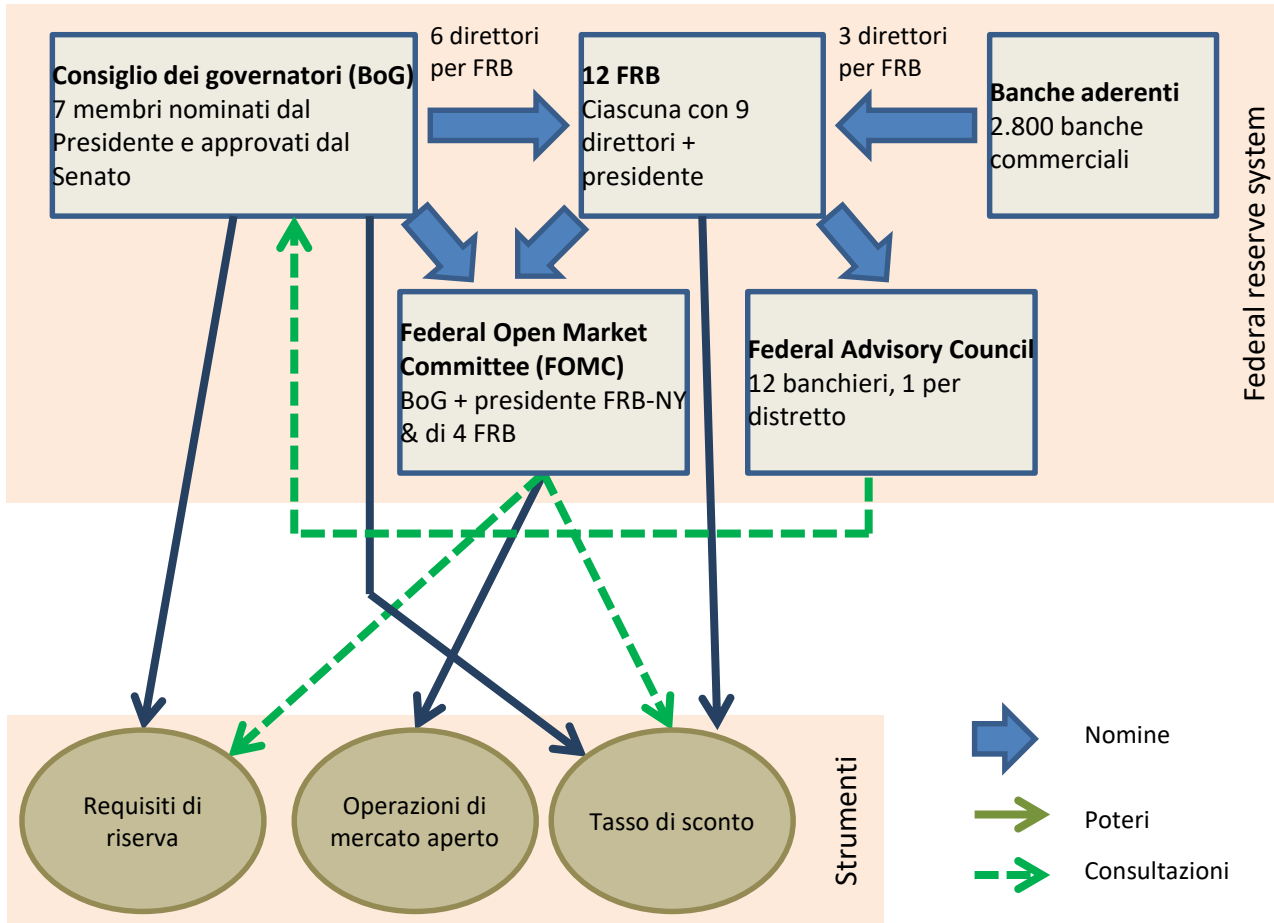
**Consiglio dei governatori (BoG)**
7 membri nominati dal Presidente e approvati dal Senato

6 direttori per FRB

**12 FRB**
Ciascuna con 9 direttori + presidente

3 direttori per FRB

**Banche aderenti**
2.800 banche commerciali

Federal reserve system

**Federal Open Market Committee (FOMC)**
BoG + presidente FRB-NY & di 4 FRB

**Federal Advisory Council**
12 banchieri, 1 per distretto

Requisiti di riserva

Operazioni di mercato aperto

Tasso di sconto

Strumenti

Nomine

Poteri

Consultazioni